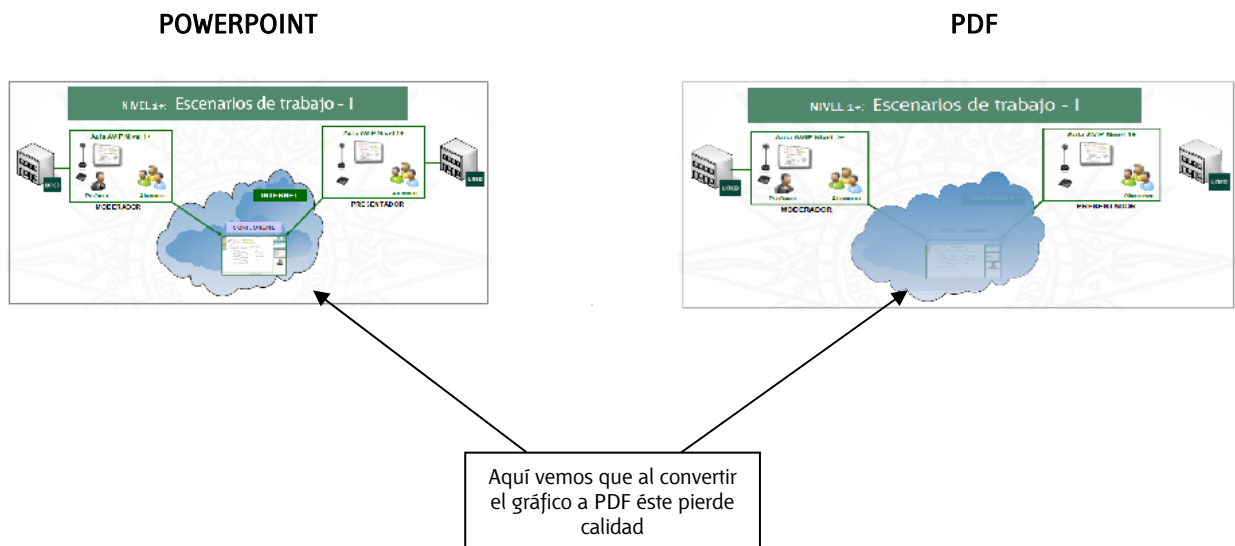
POWERPOINT

PDF

NIVEL 1+: Escenarios de trabajo - I

Aula AVIP Nivel 1+

Aula AVIP Nivel 1+

INTERNET

Profesor

Alumnos

MODERADOR

PRESENTADOR

UNED

UNED

NIVEL 1+: Escenarios de trabajo - I

Aula AVIP Nivel 1+

Aula AVIP Nivel 1+

Profesor

Alumnos

MODERADOR

PRESENTADOR

UNED

UNED

Aquí vemos que al convertir el gráfico a PDF éste pierde calidad